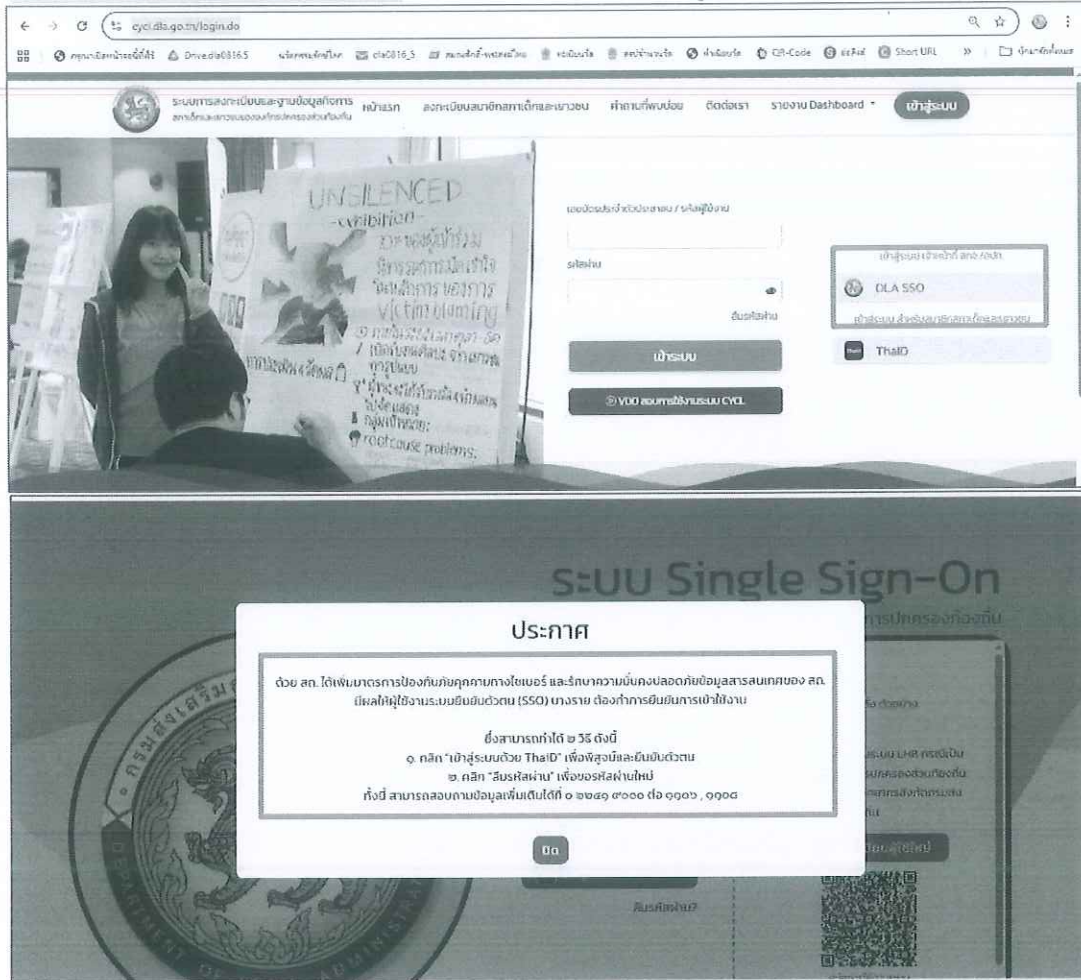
cycl.dla.go.th/login.do

Drive.dla0816.5 cla0816_5 QR-Code Short URL

ระบบการลงทะเบียนและฐานข้อมูลกิจการ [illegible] หน้าแรก ลงทะเบียนสมาชิกสภาเด็กและเยาวชน คำถามที่พบบ่อย ติดต่อเรา รายงาน Dashboard เข้าสู่ระบบ

UNSILENCED
-exhibition-
victim blaming
root cause problems.

เลขบัตรประจำตัวประชาชน / รหัสผู้ใช้งาน
รหัสผ่าน
ลืมรหัสผ่าน
เข้าระบบ
VDO สอนการใช้งานระบบ CYCL

เข้าสู่ระบบ เจ้าหน้าที่ สถ. / อปท.
DLA SSO
เข้าสู่ระบบ สำหรับสมาชิกสภาเด็กและเยาวชน
ThaID

ระบบ Single Sign-On
การปกครองท้องถิ่น

ประกาศ

ด้วย สถ. ได้เพิ่มมาตรการป้องกันภัยคุกคามทางไซเบอร์ และรักษาความมั่นคงปลอดภัยข้อมูลสารสนเทศของ สถ. มีผลให้ผู้ใช้งานระบบยืนยันตัวตน (SSO) บางราย ต้องทำการยืนยันการเข้าใช้งาน

ซึ่งสามารถทำได้ ๒ วิธี ดังนี้
๑. คลิก "เข้าสู่ระบบด้วย ThaID" เพื่อพิสูจน์และยืนยันตัวตน
๒. คลิก "ลืมรหัสผ่าน" เพื่อขอรหัสผ่านใหม่
ทั้งนี้ สามารถสอบถามข้อมูลเพิ่มเติมได้ที่ ๐ ๒๒๔๑ ๙๐๐๐ ต่อ ๑๑๐๖ , ๑๑๐๘

ปิด

ลืมรหัสผ่าน?